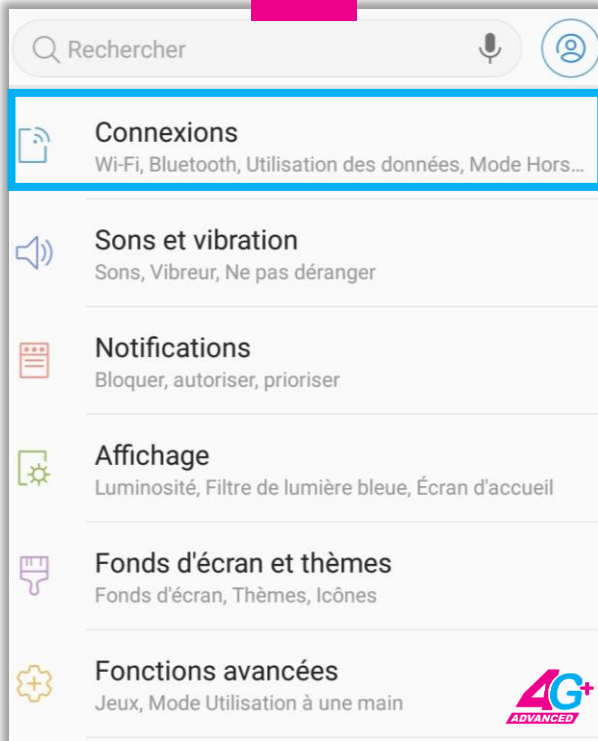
Rechercher

Connexions
Wi-Fi, Bluetooth, Utilisation des données, Mode Hors...

Sons et vibration
Sons, Vibreur, Ne pas déranger

Notifications
Bloquer, autoriser, prioriser

Affichage
Luminosité, Filtre de lumière bleue, Écran d'accueil

Fonds d'écran et thèmes
Fonds d'écran, Thèmes, Icônes

Fonctions avancées
Jeux, Mode Utilisation à une main

4G+ ADVANCED